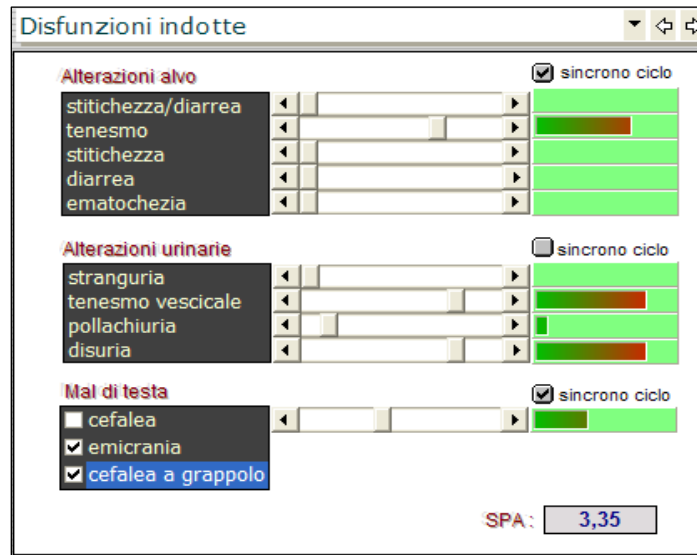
Disfunzioni indotte

Alterazioni alvo

sincrono ciclo

stitichezza/diarrea
tenesmo
stitichezza
diarrea
ematochezia

Alterazioni urinarie

sincrono ciclo

stranguria
tenesmo vescicale
pollachiuria
disuria

Mal di testa

sincrono ciclo

cefalea
emicrania
cefalea a grappolo

SPA : 3,35